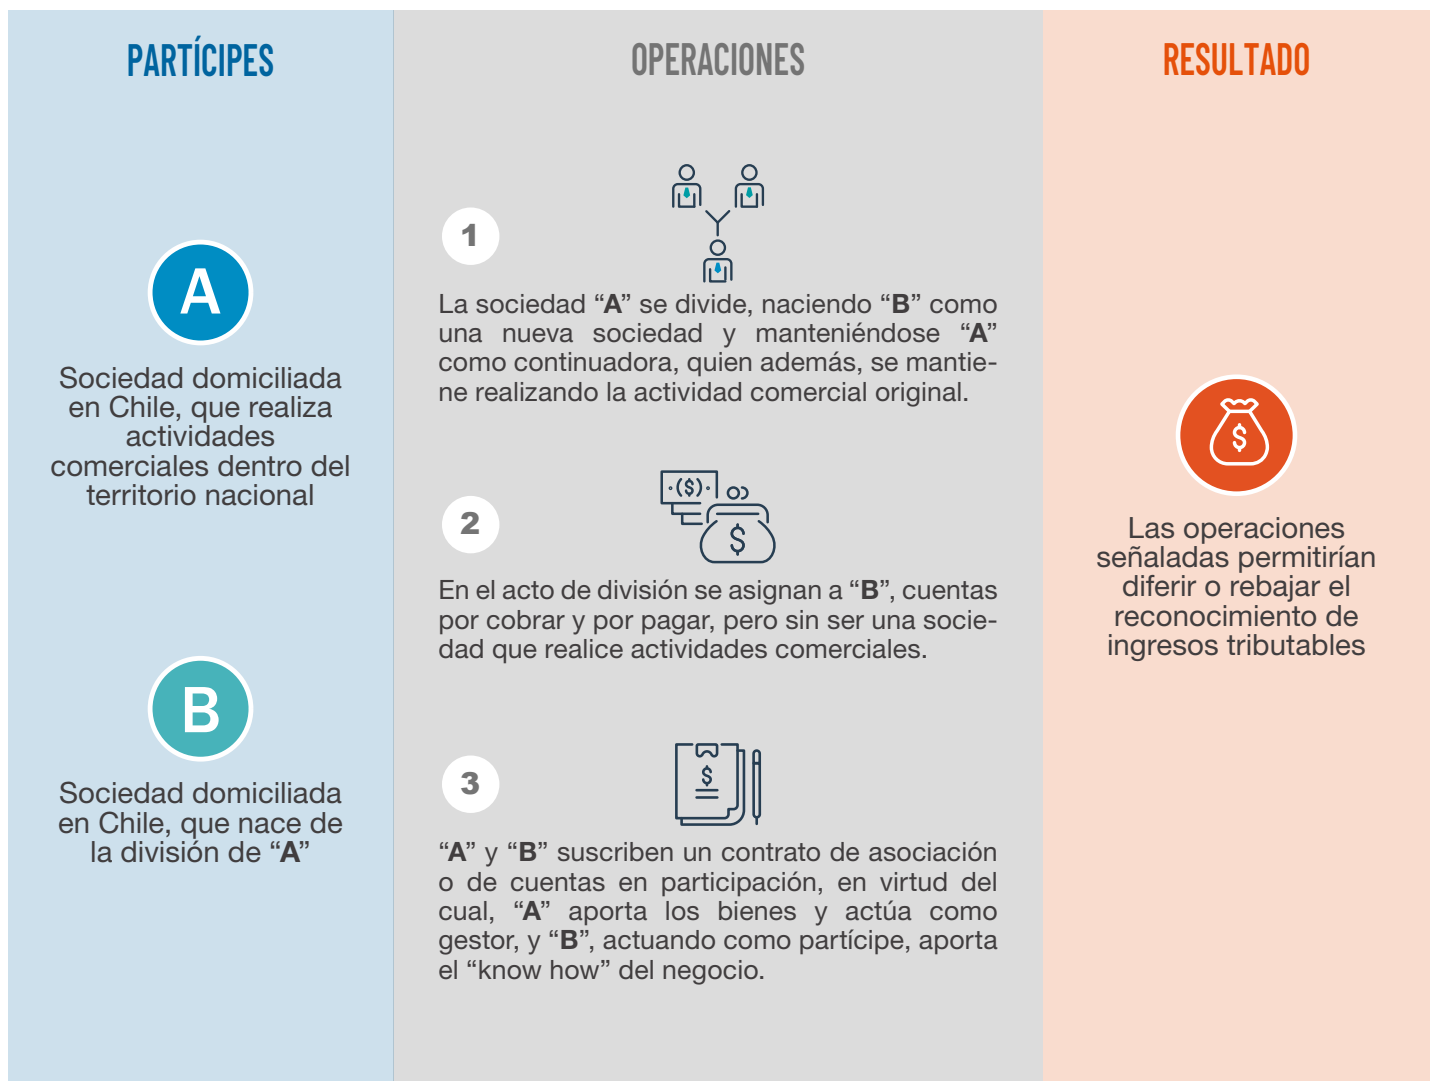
PARTÍCIPES

A

Sociedad domiciliada en Chile, que realiza actividades comerciales dentro del territorio nacional

B

Sociedad domiciliada en Chile, que nace de la división de “A”

OPERACIONES

1

La sociedad “A” se divide, naciendo “B” como una nueva sociedad y manteniéndose “A” como continuadora, quien además, se mantiene realizando la actividad comercial original.

2

$

En el acto de división se asignan a “B”, cuentas por cobrar y por pagar, pero sin ser una sociedad que realice actividades comerciales.

3

$

“A” y “B” suscriben un contrato de asociación o de cuentas en participación, en virtud del cual, “A” aporta los bienes y actúa como gestor, y “B”, actuando como partícipe, aporta el “know how” del negocio.

RESULTADO

$

Las operaciones señaladas permitirían diferir o rebajar el reconocimiento de ingresos tributables